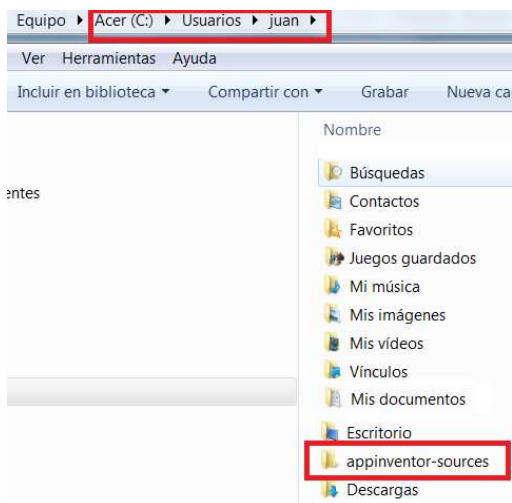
Equipo ▸ Acer (C:) ▸ Usuarios ▸ juan ▸

Ver Herramientas Ayuda

Incluir en biblioteca ▾ Compartir con ▾ Grabar Nueva ca

entes

Nombre

Búsquedas
Contactos
Favoritos
Juegos guardados
Mi música
Mis imágenes
Mis vídeos
Vínculos
Mis documentos
Escritorio
appinventor-sources
Descargas